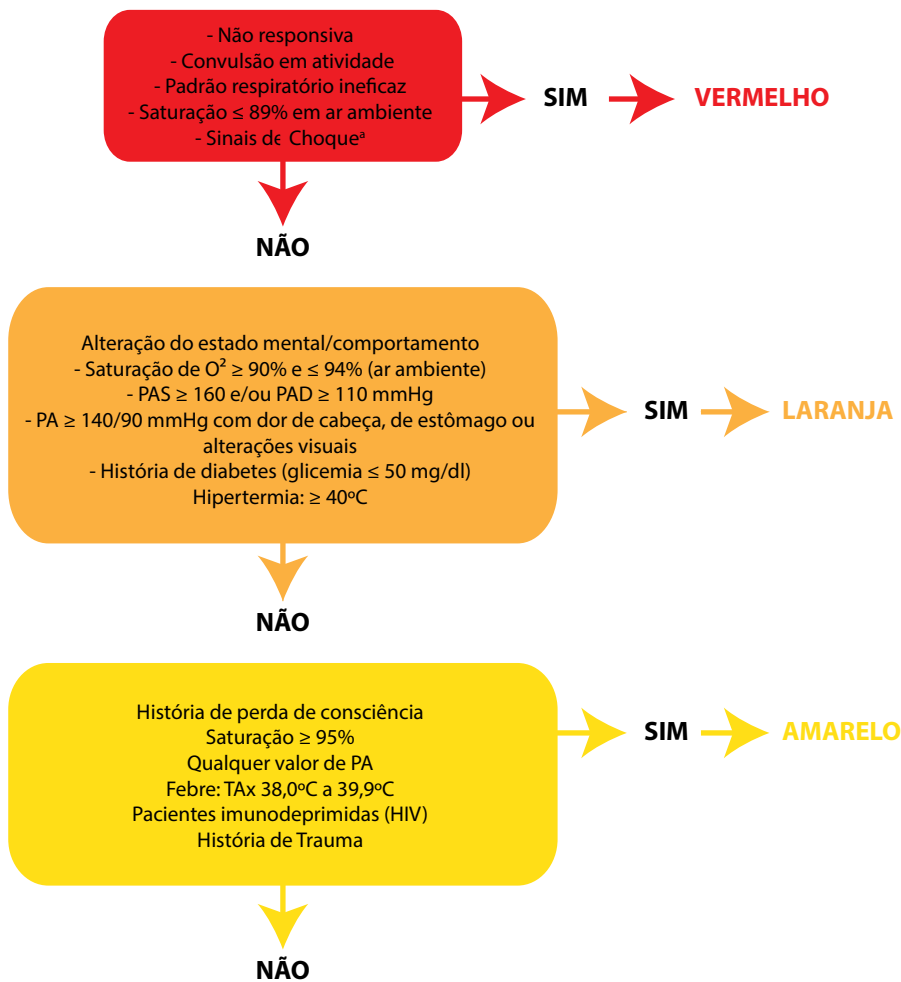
- Não responsiva
- Convulsão em atividade
- Padrão respiratório ineficaz
- Saturação ≤ 89% em ar ambiente
- Sinais de Choque$^a$

SIM

VERMELHO

NÃO

Alteração do estado mental/comportamento
- Saturação de O$^2$ ≥ 90% e ≤ 94% (ar ambiente)
- PAS ≥ 160 e/ou PAD ≥ 110 mmHg
- PA ≥ 140/90 mmHg com dor de cabeça, de estômago ou alterações visuais
- História de diabetes (glicemia ≤ 50 mg/dl)
Hipertermia: ≥ 40ºC

SIM

LARANJA

NÃO

História de perda de consciência
Saturação ≥ 95%
Qualquer valor de PA
Febre: TAx 38,0ºC a 39,9ºC
Pacientes imunodeprimidas (HIV)
História de Trauma

SIM

AMARELO

NÃO